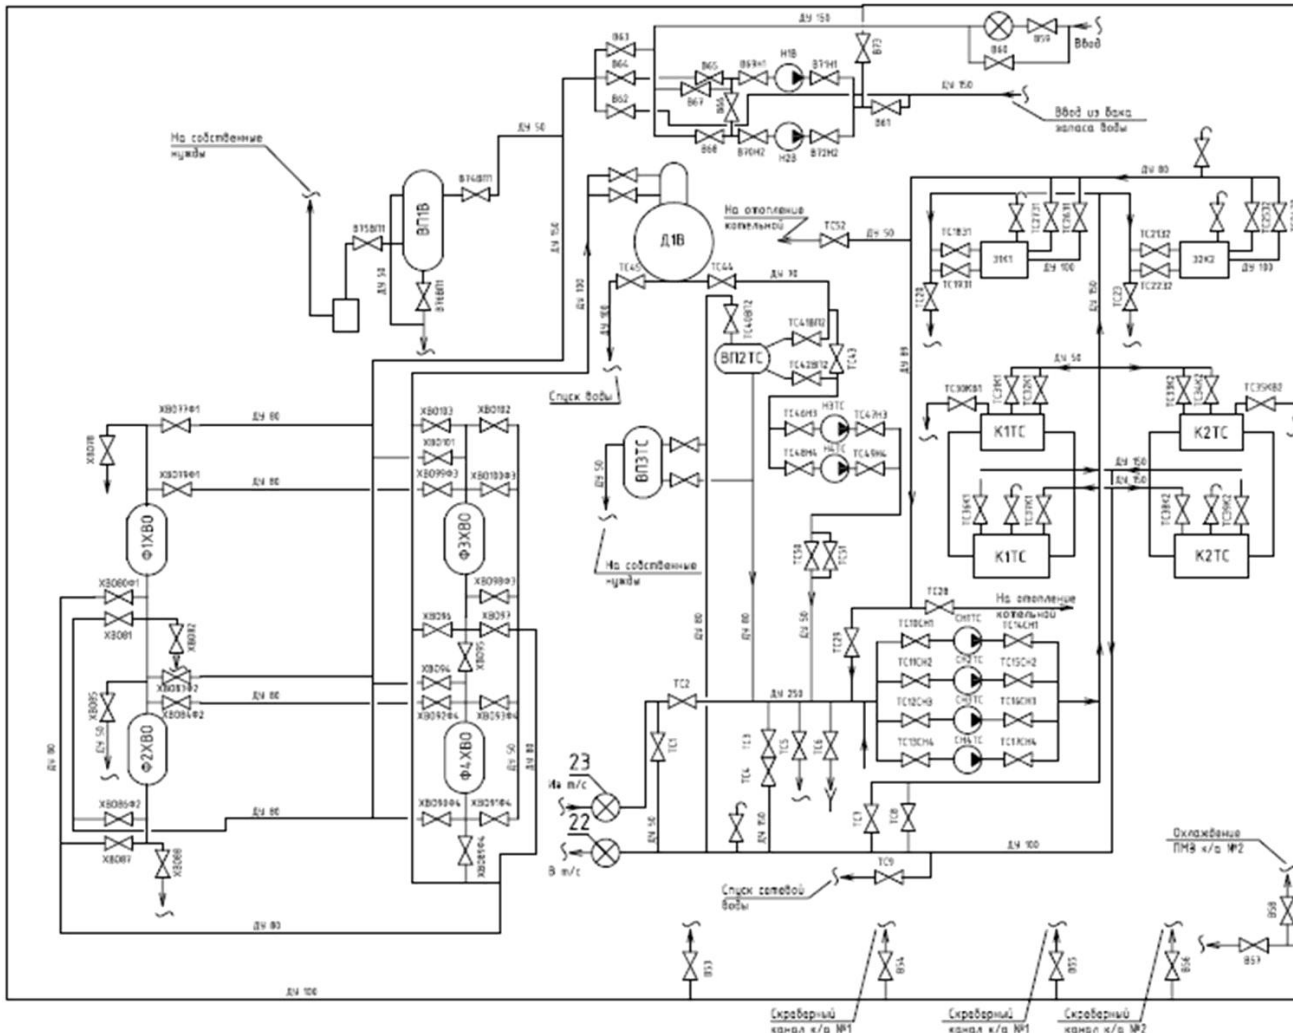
ДУ 150
В59
В60
Ввод
В63
В64
В62
В65
В69Н1
Н1В
В71Н1
В73
В67
В66
В68
В70Н2
Н2В
В72Н2
В61
ДУ 150
Ввод из бака запаса воды
На собственные нужды
ДУ 50
В74ВП1
ВП1В
В75ВП1
ДУ 50
В76ВП1
ДУ 150
ДУ 100
Д1В
На отопление котельной
ТС52
ДУ 50
ТС45
ТС44
ДУ 70
ДУ 100
ТС40ВП2
ТС41ВП2
ВП2ТС
ТС42ВП2
ТС43
Спуск воды
ДУ 80
ТС18З1
ТС17З1
ТС16З1
З1К1
ТС19З1
ДУ 100
ТС20
ТС21З2
З2К2
ТС22З2
ТС23
ДУ 100
ДУ 150
ДУ 80
ДУ 50
ТС30К1
ТС31К1
ТС32К1
ТС33К2
ТС34К2
ТС35К2
К1ТС
К2ТС
ДУ 150
ДУ 150
ТС36К1
ТС37К1
ТС38К2
ТС39К2
К1ТС
К2ТС
ХВО77Ф1
ДУ 80
ХВО78
ХВО79Ф1
ДУ 80
Ф1ХВО
ХВО103
ХВО102
ХВО101
ХВО99Ф3
ХВО100Ф3
Ф3ХВО
ХВО98Ф3
ВП3ТС
ДУ 50
На собственные нужды
ТС46Н3
Н3ТС
ТС47Н3
ТС48Н4
Н4ТС
ТС49Н4
ТС50
ТС51
ХВО80Ф1
ХВО81
ХВО82
ХВО83Ф2
ХВО84Ф2
ХВО85
ДУ 50
Ф2ХВО
ДУ 80
ХВО96
ХВО97
ХВО94
ХВО95
ХВО92Ф4
ХВО93Ф4
Ф4ХВО
ДУ 50
ДУ 80
ДУ 80
ДУ 80
ДУ 80
ТС28
На отопление котельной
ТС29
ТС10СН1
СН1ТС
ТС14СН1
ТС11СН2
СН2ТС
ТС15СН2
ТС12СН3
СН3ТС
ТС16СН3
ТС13СН4
СН4ТС
ТС17СН4
ТС2
ДУ 250
ТС1
ТС3
ТС4
ТС5
ТС6
ДУ 150
23
Из т/с
22
В т/с
ДУ 50
ТС7
ТС8
ДУ 100
ТС9
ХВО86Ф2
ДУ 80
ХВО90Ф4
ХВО91Ф4
ХВО87
ХВО88
ХВО89Ф4
Спуск сетевой воды
Охлаждение ПМВ к/а №2
В58
В57
ДУ 80
В53
В54
В55
В56
ДУ 100
Скрубберный канал к/а №1
Скрубберный канал к/а №1
Скрубберный канал к/а №2